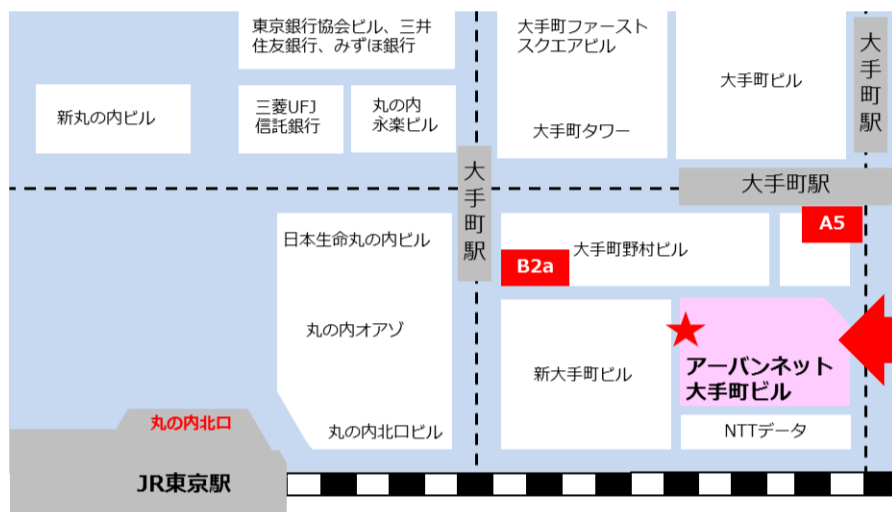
東京銀行協会ビル、三井住友銀行、みずほ銀行

大手町ファーストスクエアビル

大手町ビル

大手町駅

新丸の内ビル

三菱UFJ信託銀行

丸の内永楽ビル

大手町タワー

大手町駅

大手町駅

日本生命丸の内ビル

大手町野村ビル

A5

B2a

丸の内オアゾ

新大手町ビル

アーバンネット大手町ビル

丸の内北口

丸の内北口ビル

NTTデータ

JR東京駅